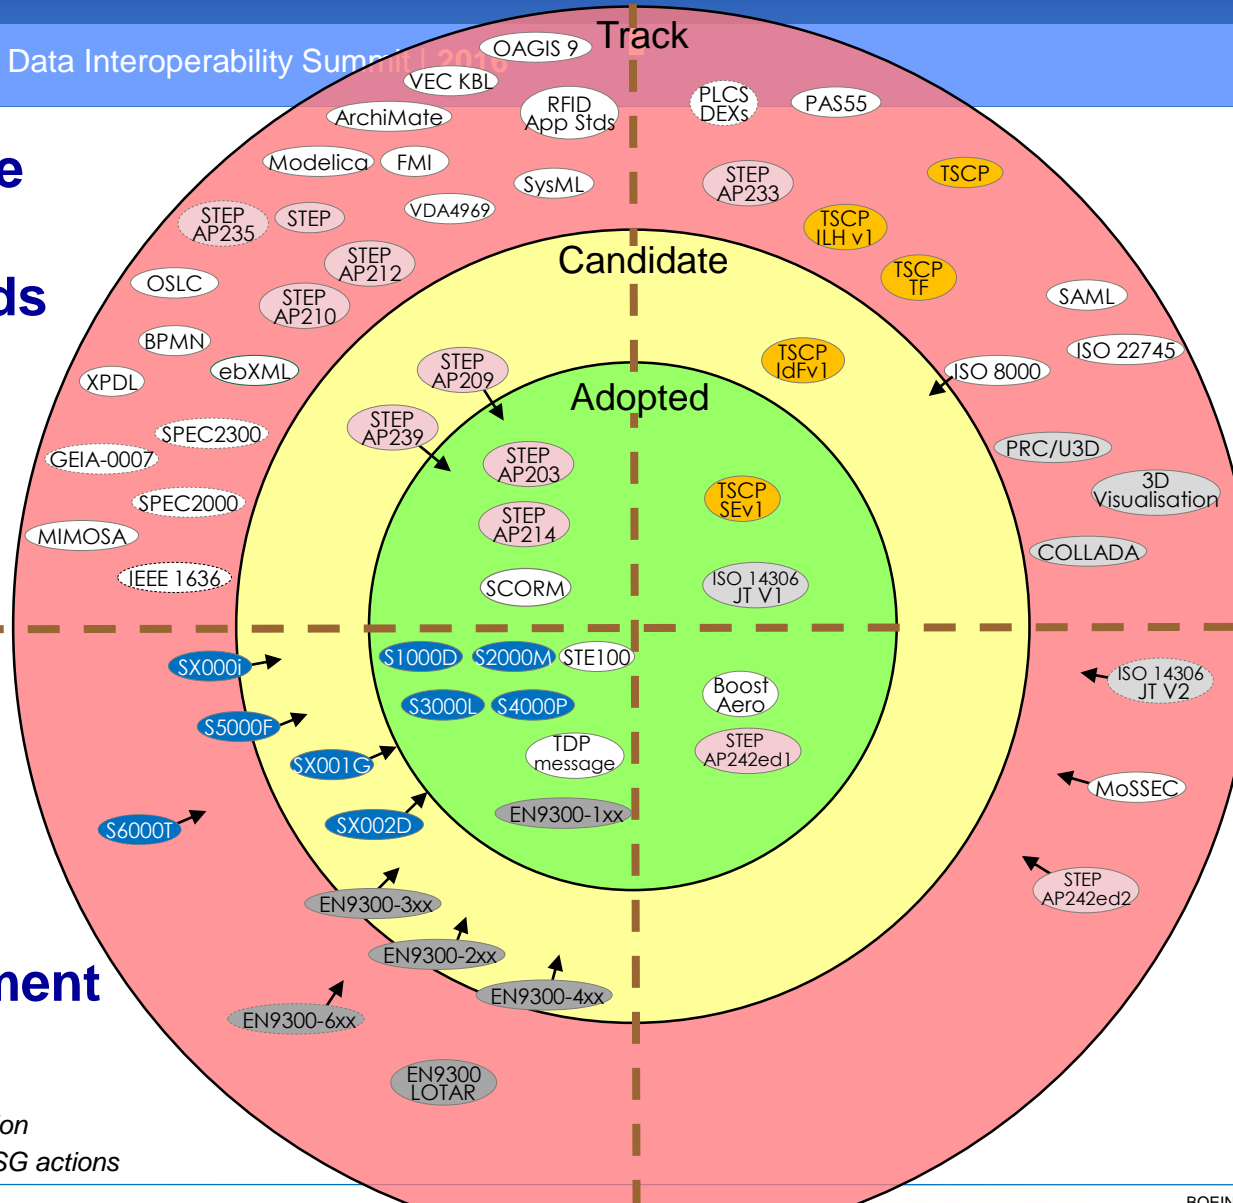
Data Interoperability Summit | 2016

e

ds

ment

ion
SG actions

Track

OAGIS 9
VEC KBL
ArchiMate
RFID App Stds
PLCS DEXs
PAS55
Modelica
FMI
SysML
STEP AP233
TSCP
STEP AP235
STEP
VDA4969
TSCP ILH v1
STEP AP212
OSLC
STEP AP210
TSCP TF
SAML
BPMN
ebXML
XPDL
SPEC2300
GEIA-0007
SPEC2000
MIMOSA
IEEE 1636
ISO 22745
ISO 8000
PRC/U3D
3D Visualisation
COLLADA

Candidate

STEP AP209
TSCP IdFv1
STEP AP239

Adopted

STEP AP203
STEP AP214
SCORM
TSCP SEv1
ISO 14306 JT V1
S1000D
S2000M
STE100
S3000L
S4000P
TDP message
EN9300-1xx
Boost Aero
STEP AP242ed1

SX000i
S5000F
SX001G
S6000T
SX002D
EN9300-3xx
EN9300-2xx
EN9300-4xx
EN9300-6xx
EN9300 LOTAR
ISO 14306 JT V2
MoSSEC
STEP AP242ed2

BOEIN